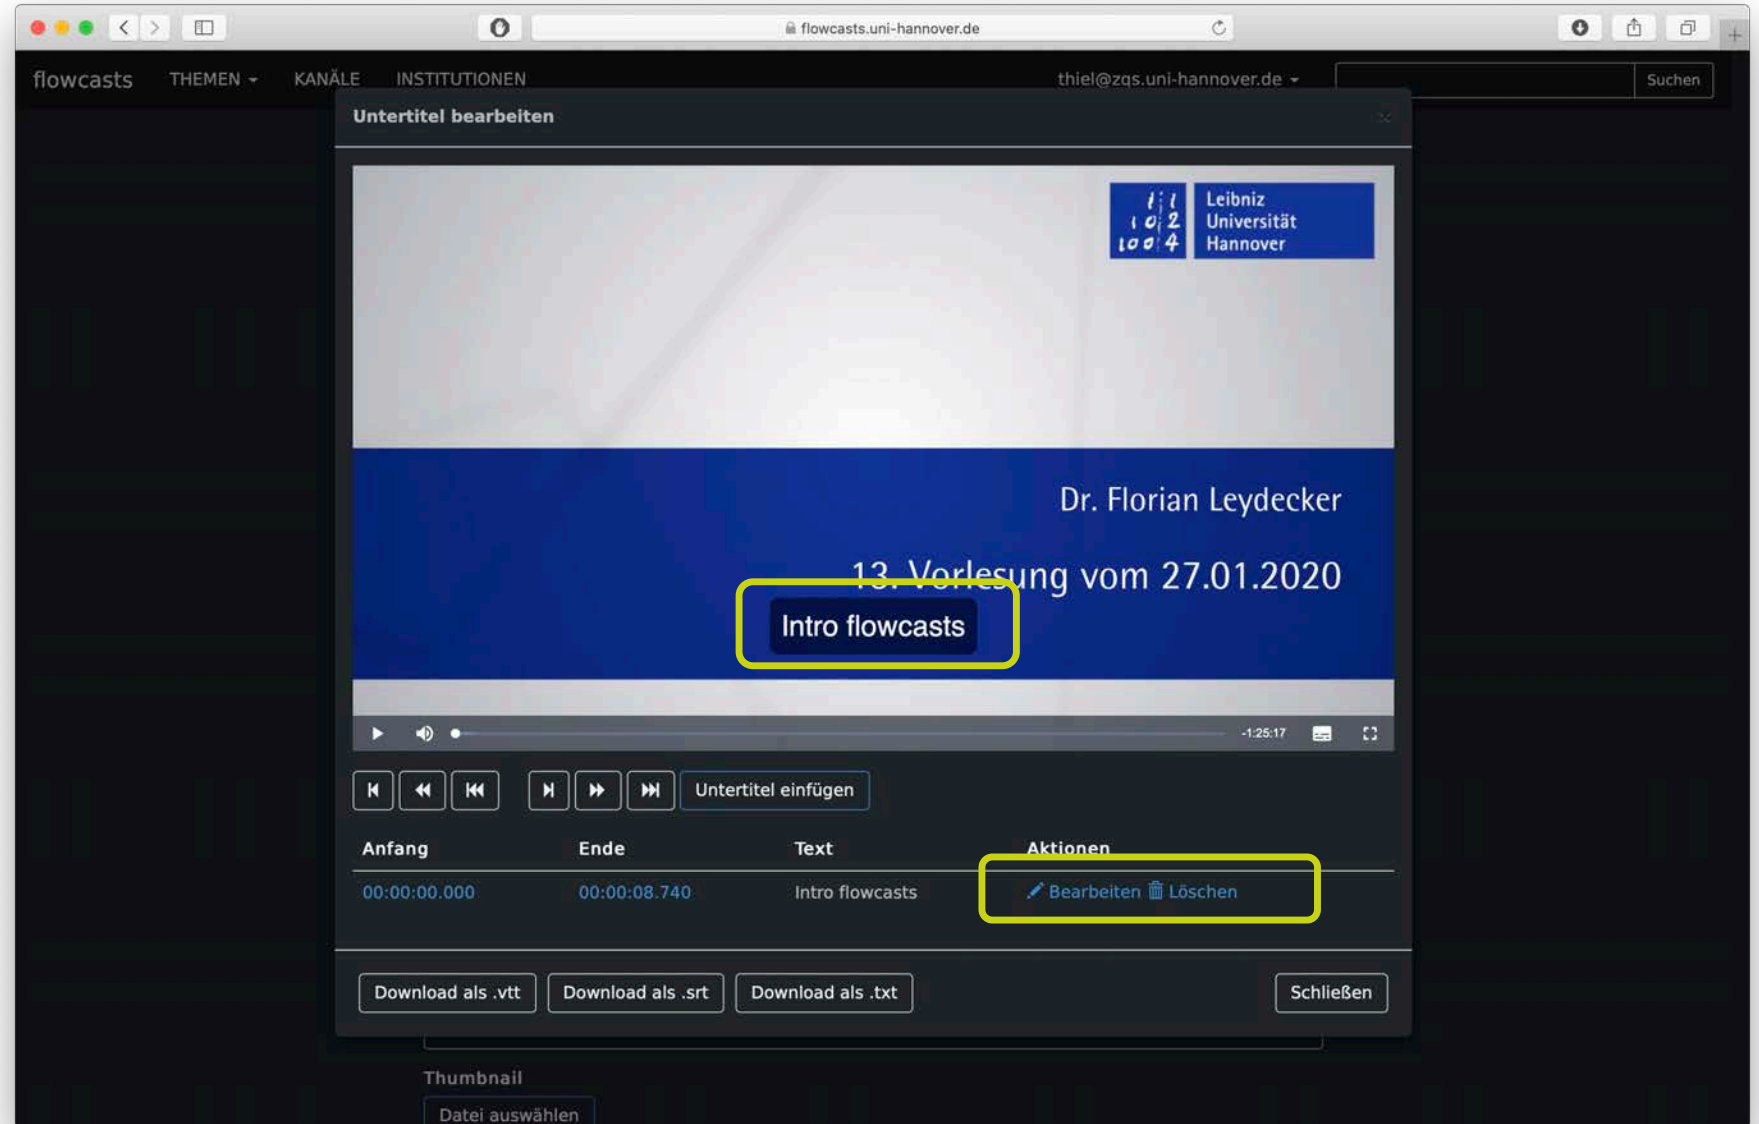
flowcasts.uni-hannover.de

flowcasts THEMEN KANÄLE INSTITUTIONEN thiel@zqs.uni-hannover.de Suchen

Untertitel bearbeiten

Leibniz Universität Hannover

Dr. Florian Leydecker

13. Vorlesung vom 27.01.2020

Intro flowcasts

-1:25:17

Untertitel einfügen

| Anfang | Ende | Text | Aktionen |
|---|---|---|---|
| 00:00:00.000 | 00:00:08.740 | Intro flowcasts | Bearbeiten Löschen |

Download als .vtt Download als .srt Download als .txt Schließen

Thumbnail

Datei auswählen